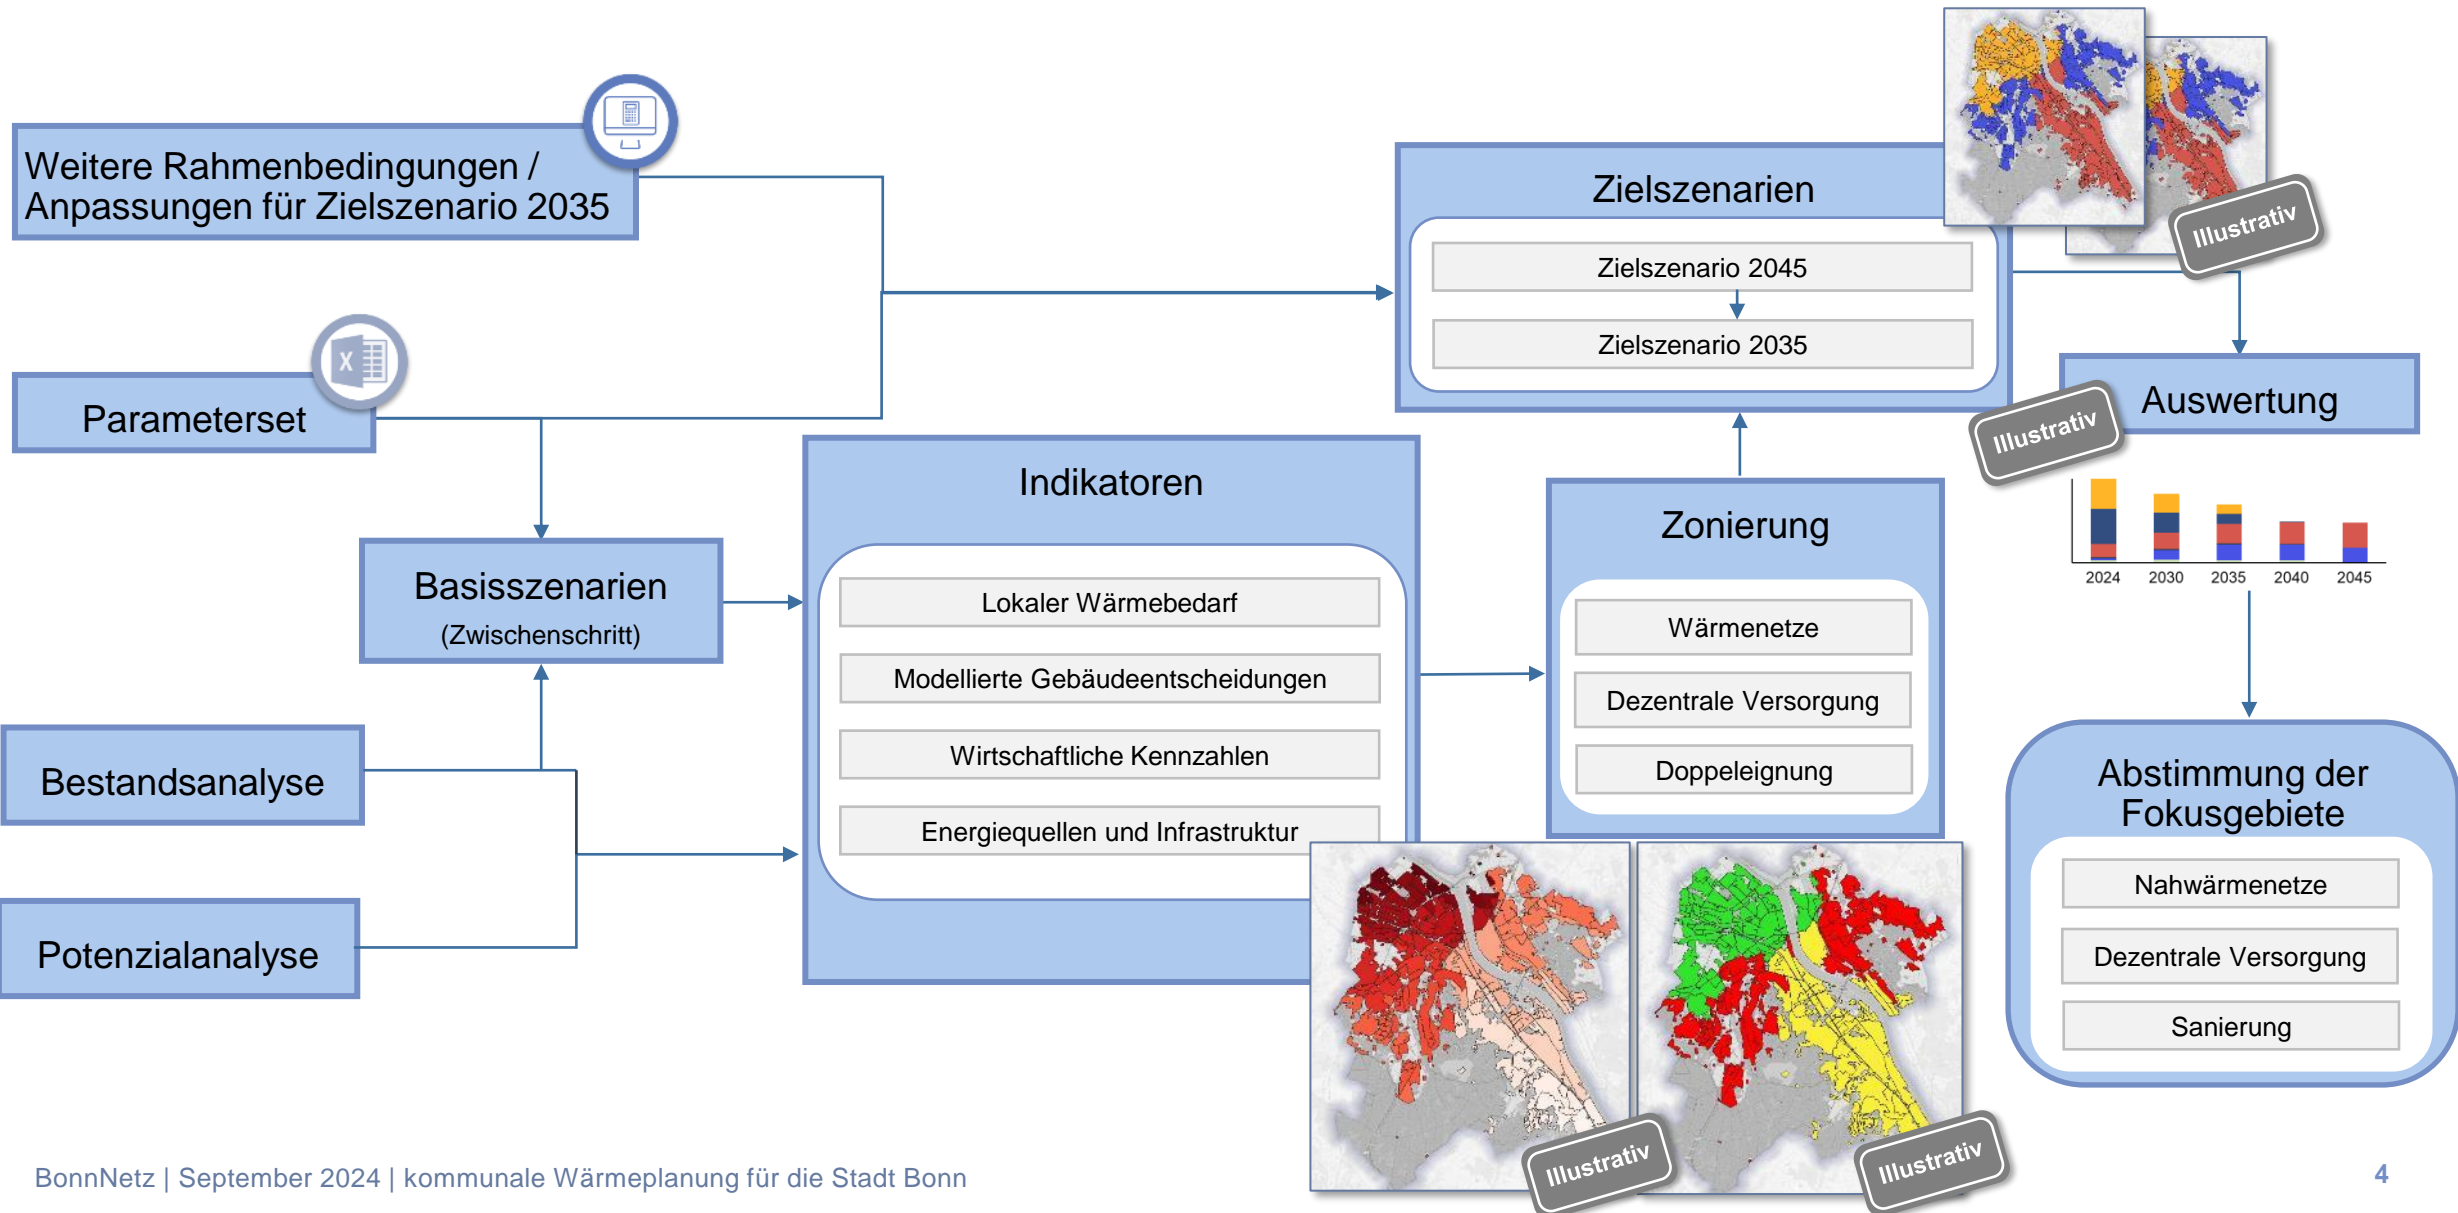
Weitere Rahmenbedingungen / Anpassungen für Zielszenario 2035

Parameterset

Basisszenarien
(Zwischenschritt)

Bestandsanalyse

Potenzialanalyse

Indikatoren

Lokaler Wärmebedarf

Modellierte Gebäudeentscheidungen

Wirtschaftliche Kennzahlen

Energiequellen und Infrastruktur

Zielszenarien

Zielszenario 2045

Zielszenario 2035

Illustrativ

Auswertung

Illustrativ

2024 2030 2035 2040 2045

Zonierung

Wärmenetze

Dezentrale Versorgung

Doppeleignung

Abstimmung der Fokusgebiete

Nahwärmenetze

Dezentrale Versorgung

Sanierung

Illustrativ

Illustrativ

BonnNetz | September 2024 | kommunale Wärmeplanung für die Stadt Bonn

4